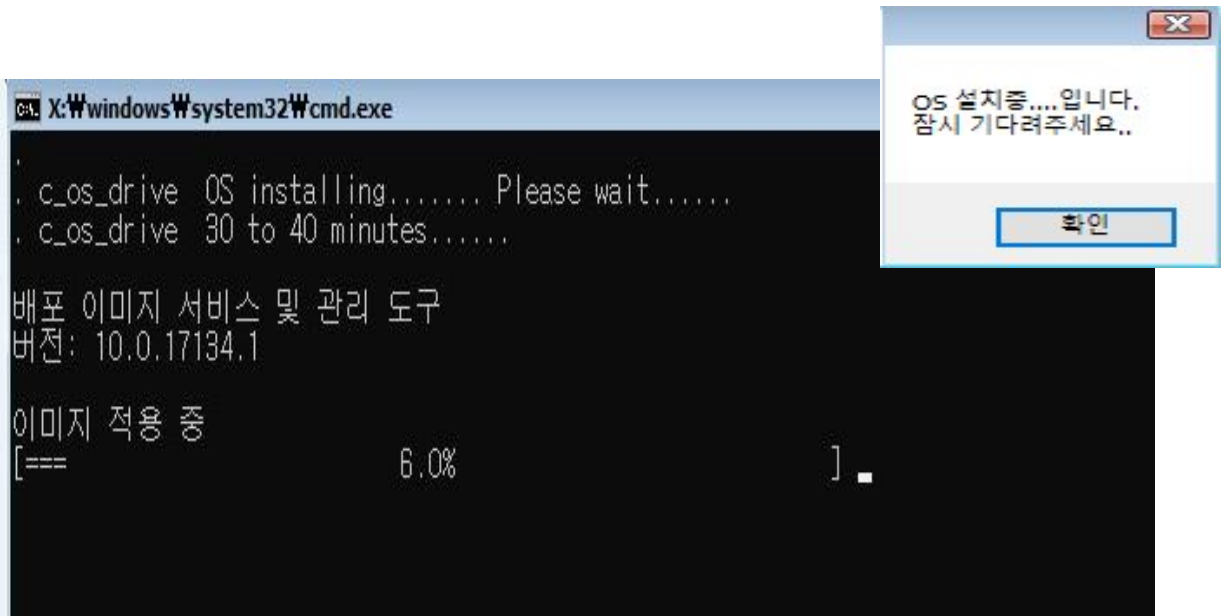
X:₩windows₩system32₩cmd.exe

.
. c_os_drive OS installing....... Please wait......
. c_os_drive 30 to 40 minutes......

배포 이미지 서비스 및 관리 도구
버전: 10.0.17134.1

이미지 적용 중
[=== 6.0% ]

OS 설치중....입니다.
잠시 기다려주세요..

확인